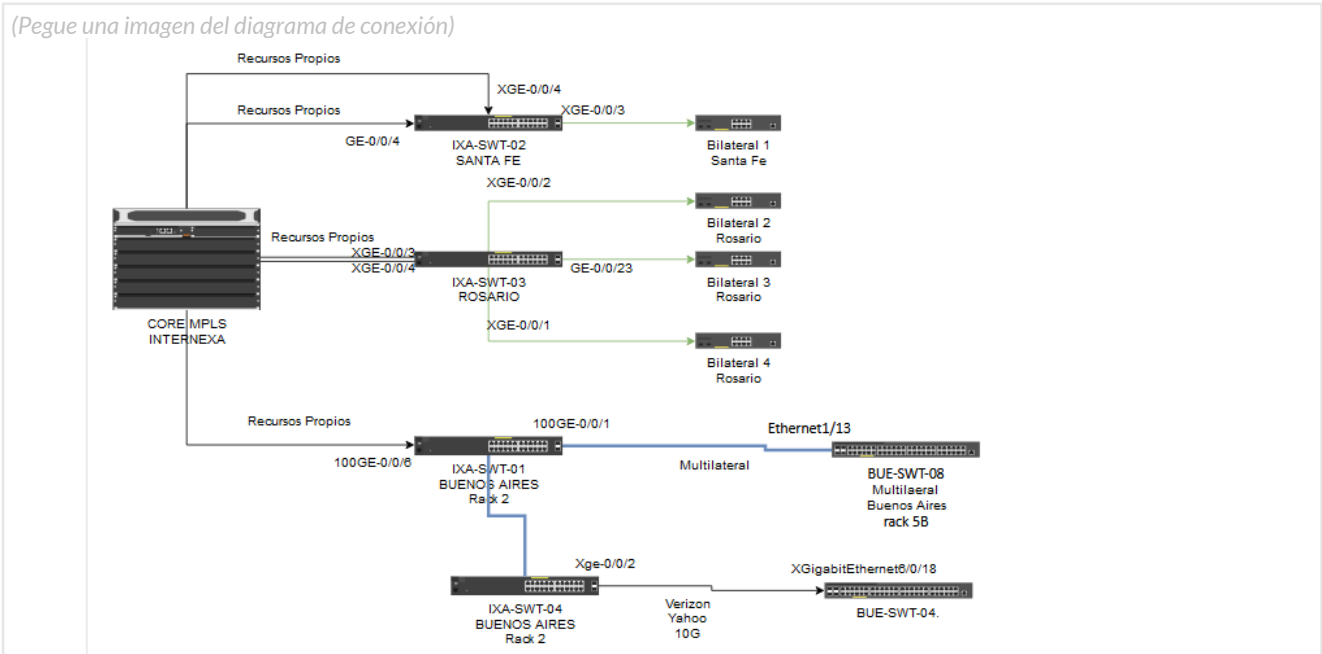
(Pegue una imagen del diagrama de conexión)

Recursos Propios

XGE-0/0/4

Recursos Propios

XGE-0/0/3

GE-0/0/4

IXA-SWT-02
SANTA FE

Bilateral 1
Santa Fe

XGE-0/0/2

Bilateral 2
Rosario

Recursos Propios

XGE-0/0/3
XGE-0/0/4

GE-0/0/23

IXA-SWT-03
ROSARIO

Bilateral 3
Rosario

CORE MPLS
INTERNEXA

XGE-0/0/1

Bilateral 4
Rosario

Recursos Propios

100GE-0/0/1

Ethernet1/13

100GE-0/0/6

IXA-SWT-01
BUENOS AIRES
Rack 2

Multilateral

BUE-SWT-08
Multilaeral
Buenos Aires
rack 5B

Xge-0/0/2

XGigabitEthernet6/0/18

IXA-SWT-04
BUENOS AIRES
Rack 2

Verizon
Yahoo
10G

BUE-SWT-04.